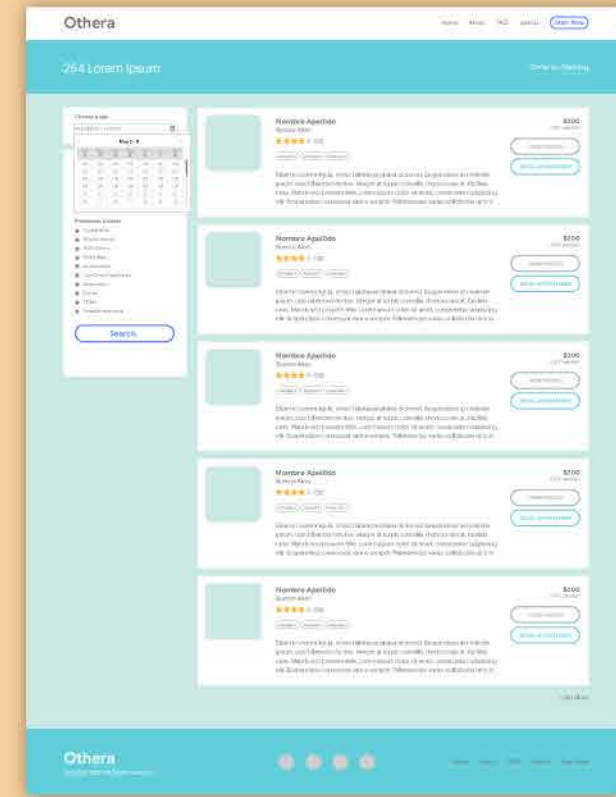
Othera

Home About FAQ Join Us Start Now

254 Lorem Ipsum

Order by: Ranking

Choose a day

May 2, 2022

Nombre Apellido
Buenos Aires
★★★★ 4 (58)
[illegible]

$200

Nombre Apellido
Buenos Aires
★★★★ 4 (58)
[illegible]

$200

Nombre Apellido
Buenos Aires
★★★★ 4 (58)
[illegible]

$200

Nombre Apellido
Buenos Aires
★★★★ 4 (58)
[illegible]

$200

Nombre Apellido
Buenos Aires
★★★★ 4 (58)
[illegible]

$200

Search

Othera